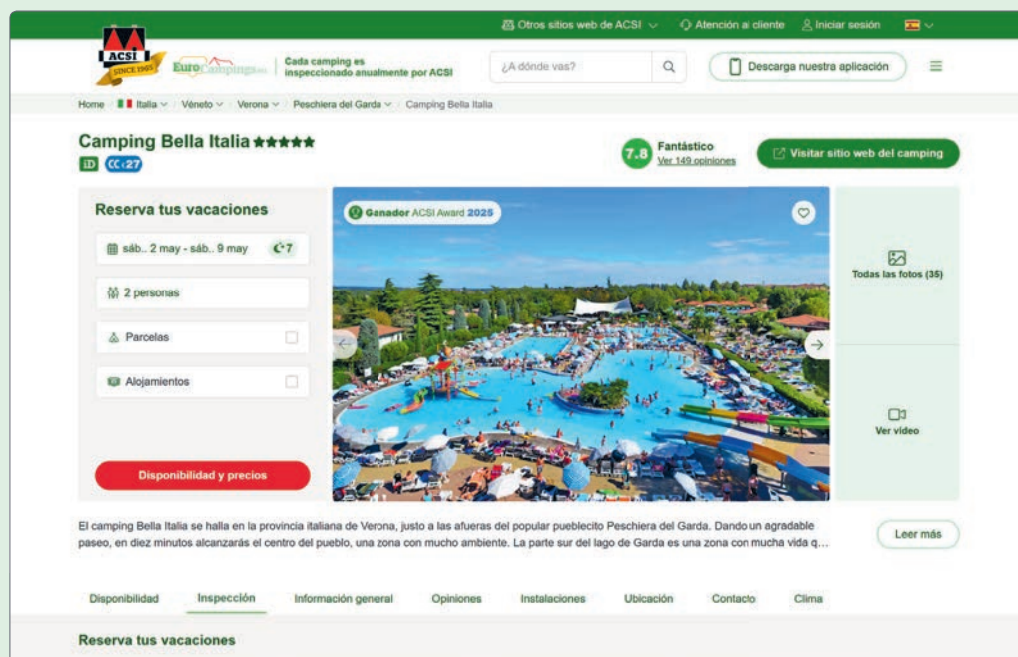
Otros sitios web de ACSI Atención al cliente Iniciar sesión

ACSI SINCE 1965 EuroCampings

Cada camping es inspeccionado anualmente por ACSI

¿A dónde vas?

Descarga nuestra aplicación

Home · Italia · Véneto · Verona · Peschiera del Garda · Camping Bella Italia

Camping Bella Italia ★★★★★

ID CC 27

7.8 Fantástico Ver 149 opiniones

Visitar sitio web del camping

Reserva tus vacaciones

sáb., 2 may - sáb., 9 may 7

2 personas

Parcelas

Alojamientos

Disponibilidad y precios

Ganador ACSI Award 2025

Todas las fotos (35)

Ver vídeo

El camping Bella Italia se halla en la provincia italiana de Verona, justo a las afueras del popular pueblecito Peschiera del Garda. Dando un agradable paseo, en diez minutos alcanzarás el centro del pueblo, una zona con mucho ambiente. La parte sur del lago de Garda es una zona con mucha vida q...

Leer más

Disponibilidad Inspección Información general Opiniones Instalaciones Ubicación Contacto Clima

Reserva tus vacaciones